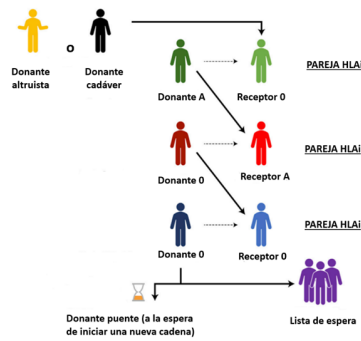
Donante altruista

o

Donante cadáver

Donante A

Receptor 0

PAREJA HLAi

Donante 0

Receptor A

PAREJA HLAi

Donante 0

Receptor 0

PAREJA HLAi

Donante puente (a la espera de iniciar una nueva cadena)

Lista de espera